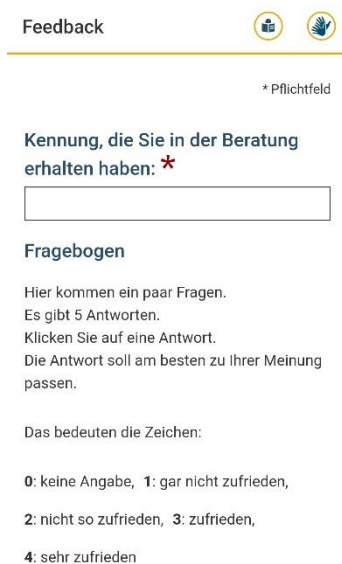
Feedback

* Pflichtfeld

Kennung, die Sie in der Beratung erhalten haben: *

Fragebogen

Hier kommen ein paar Fragen.
Es gibt 5 Antworten.
Klicken Sie auf eine Antwort.
Die Antwort soll am besten zu Ihrer Meinung passen.

Das bedeuten die Zeichen:

0: keine Angabe, 1: gar nicht zufrieden,

2: nicht so zufrieden, 3: zufrieden,

4: sehr zufrieden